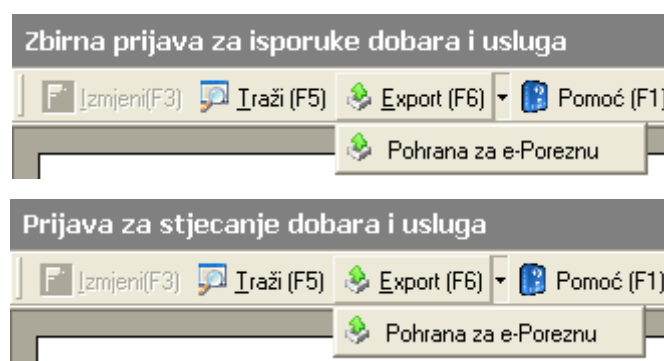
Zbirna prijava za isporuke dobara i usluga

Izmjeni(F3) Traži (F5) Export (F6) Pomoć (F1)

Pohrana za e-Poreznu

Prijava za stjecanje dobara i usluga

Izmjeni(F3) Traži (F5) Export (F6) Pomoć (F1)

Pohrana za e-Poreznu